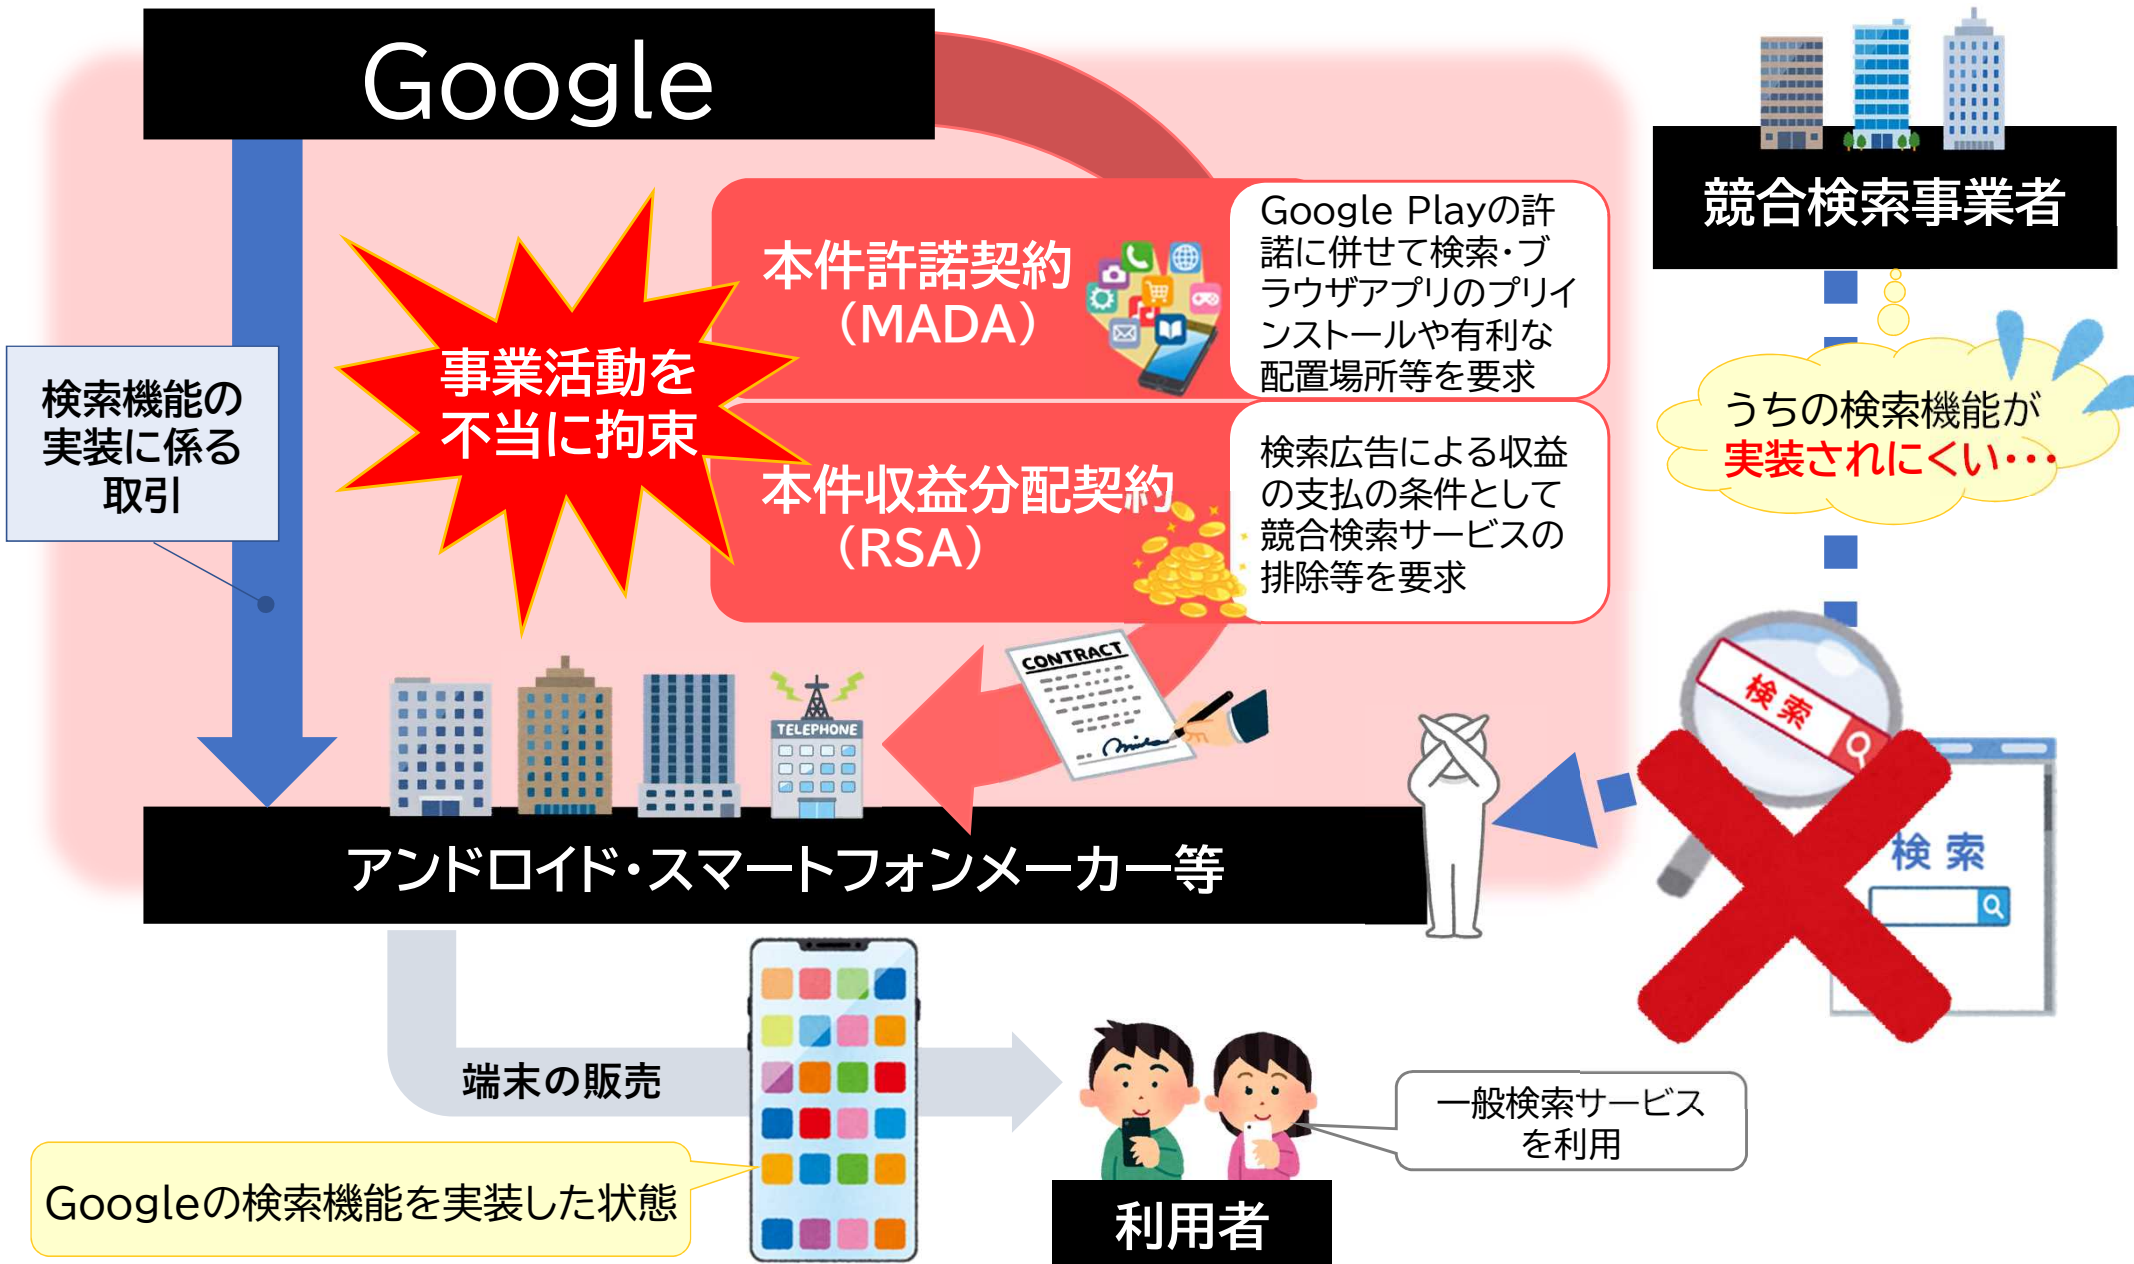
Google

競合検索事業者

検索機能の実装に係る取引

事業活動を不当に拘束

本件許諾契約（MADA）

Google Playの許諾に併せて検索・ブラウザアプリのプリインストールや有利な配置場所等を要求

本件収益分配契約（RSA）

検索広告による収益の支払の条件として競合検索サービスの排除等を要求

うちの検索機能が実装されにくい・・・

CONTRACT

TELEPHONE

検索

検索

アンドロイド・スマートフォンメーカー等

端末の販売

Googleの検索機能を実装した状態

一般検索サービスを利用

利用者